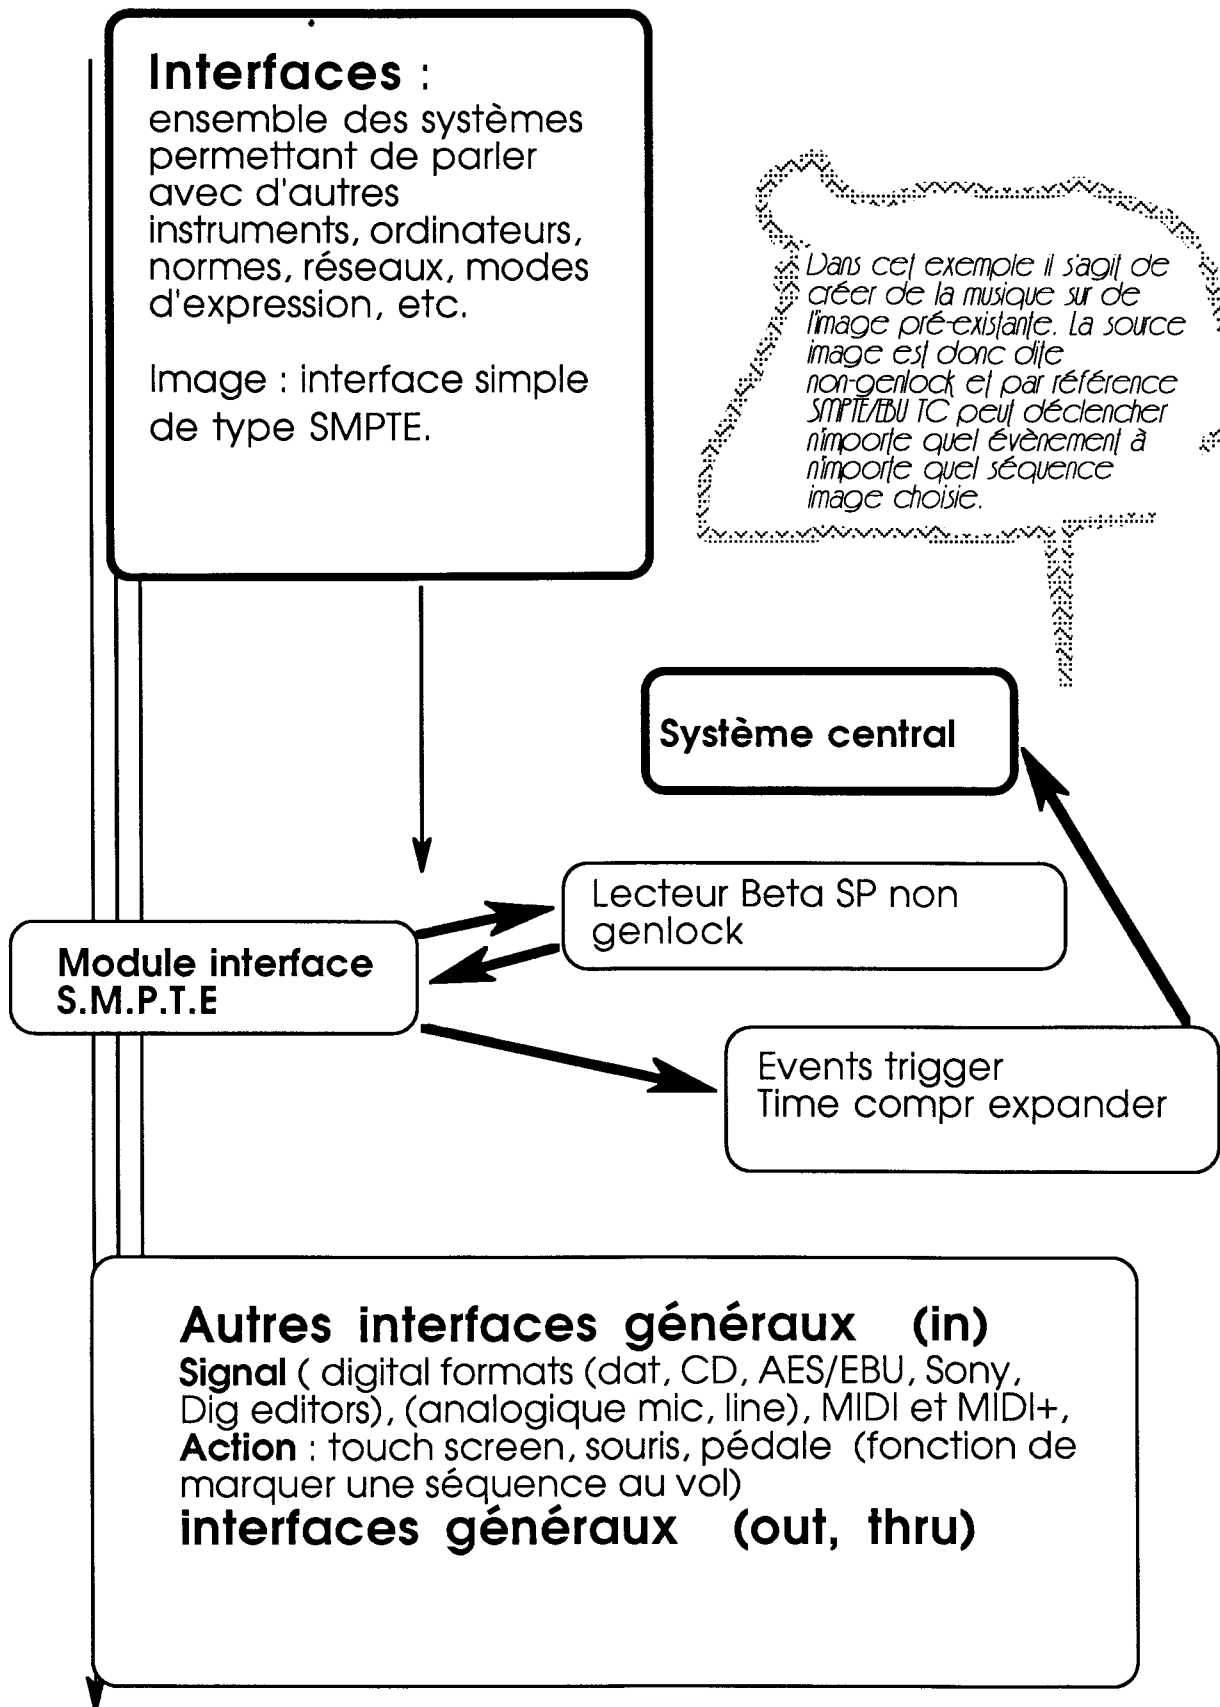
Interfaces :
ensemble des systèmes permettant de parler avec d'autres instruments, ordinateurs, normes, réseaux, modes d'expression, etc.

Image : interface simple de type SMPTE.

Dans cet exemple il s'agit de créer de la musique sur de l'image pré-existante. La source image est donc dite non-genlock et par référence SMPTE/EBU TC peut déclencher n'importe quel évènement à n'importe quel séquence image choisie.

Système central

Lecteur Beta SP non genlock

Module interface S.M.P.T.E

Events trigger
Time compr expander

Autres interfaces généraux (in)
Signal ( digital formats (dat, CD, AES/EBU, Sony, Dig editors), (analogique mic, line), MIDI et MIDI+,
Action : touch screen, souris, pédale (fonction de marquer une séquence au vol)
interfaces généraux (out, thru)